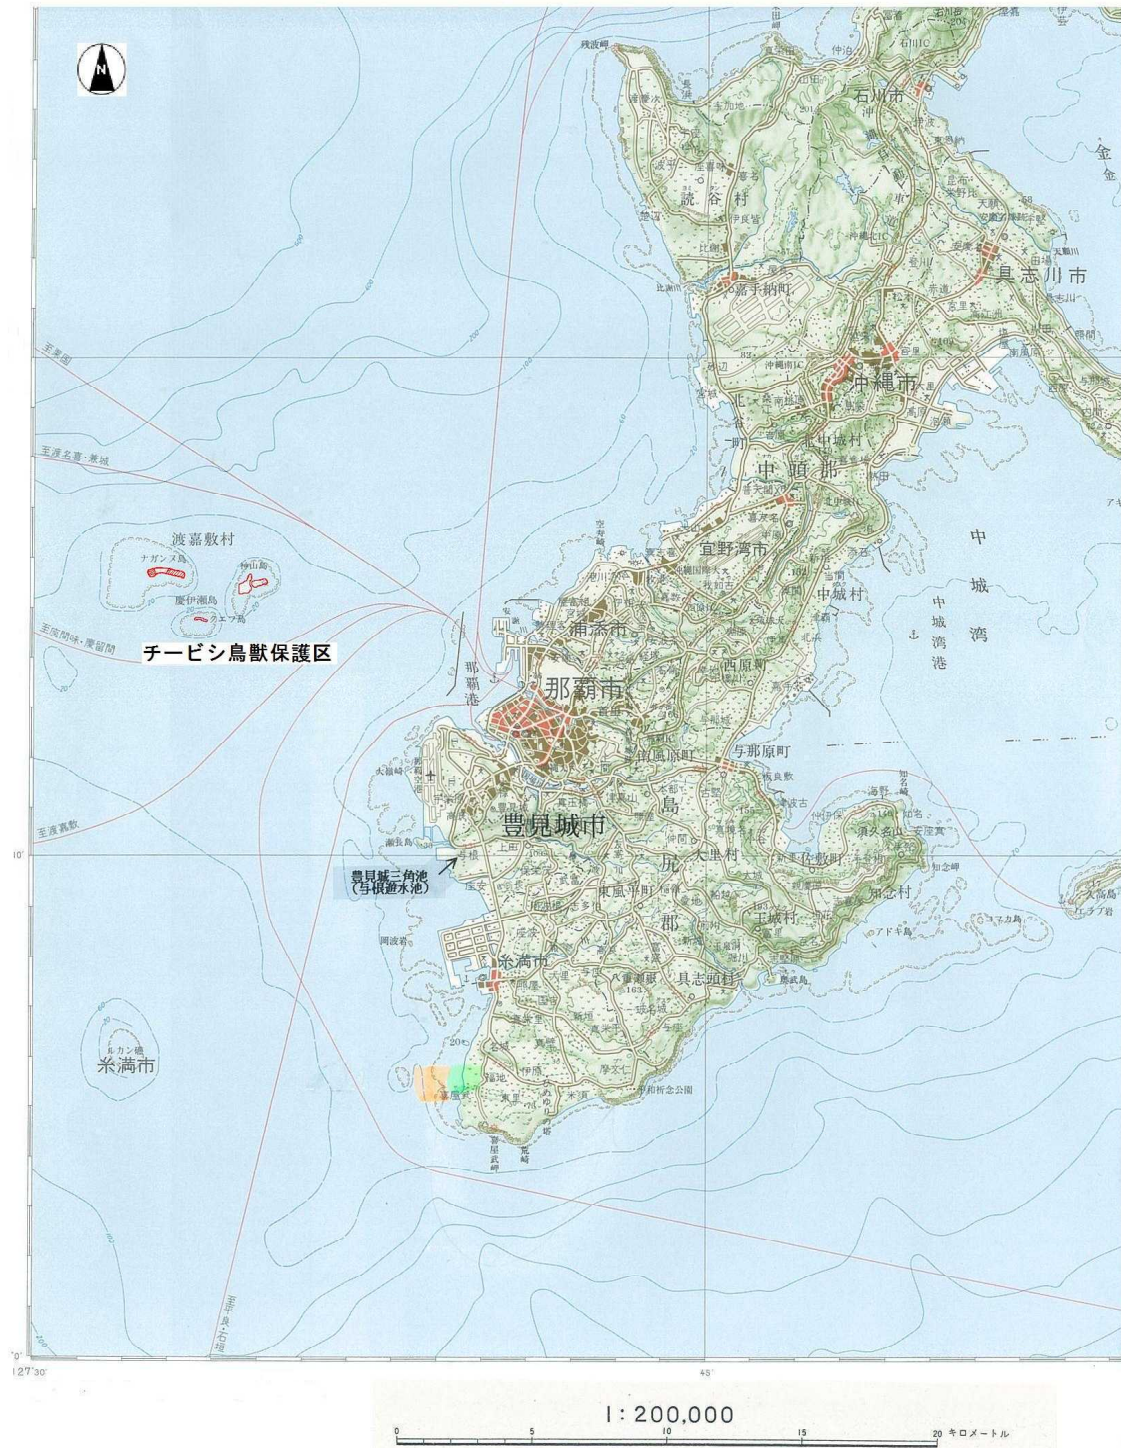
N

石川市

読谷村

嘉手納町

具志川市

沖縄市

中頭郡

中城村

宜野湾市

中

城

湾

中城湾港

渡嘉敷村

ナガンヌ島

神山島

慶伊瀬島

クエフ島

チービシ鳥獣保護区

浦添市

那覇港

那覇市

西原町

与那原町

島

豊見城市

尻

郡

大里村

佐敷町

知念村

豊見城三角池
(与根遊水池)

東風平町

玉城村

糸満市

具志頭村

ルカン礁

糸満市

127°30′

45′

10′

0′

1:200,000

0 5 10 15 20 キロメートル